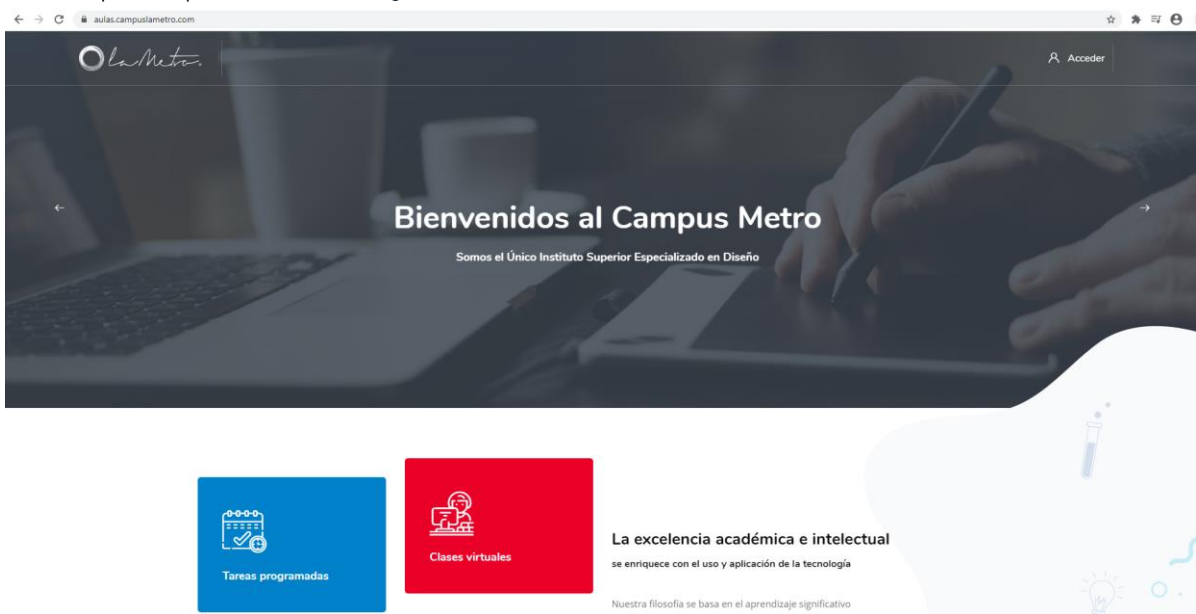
aulas.campuslametro.com

LaMetro.

Acceder

Bienvenidos al Campus Metro

Somos el Único Instituto Superior Especializado en Diseño

Tareas programadas

Clases virtuales

La excelencia académica e intelectual

se enriquece con el uso y aplicación de la tecnología

Nuestra filosofía se basa en el aprendizaje significativo